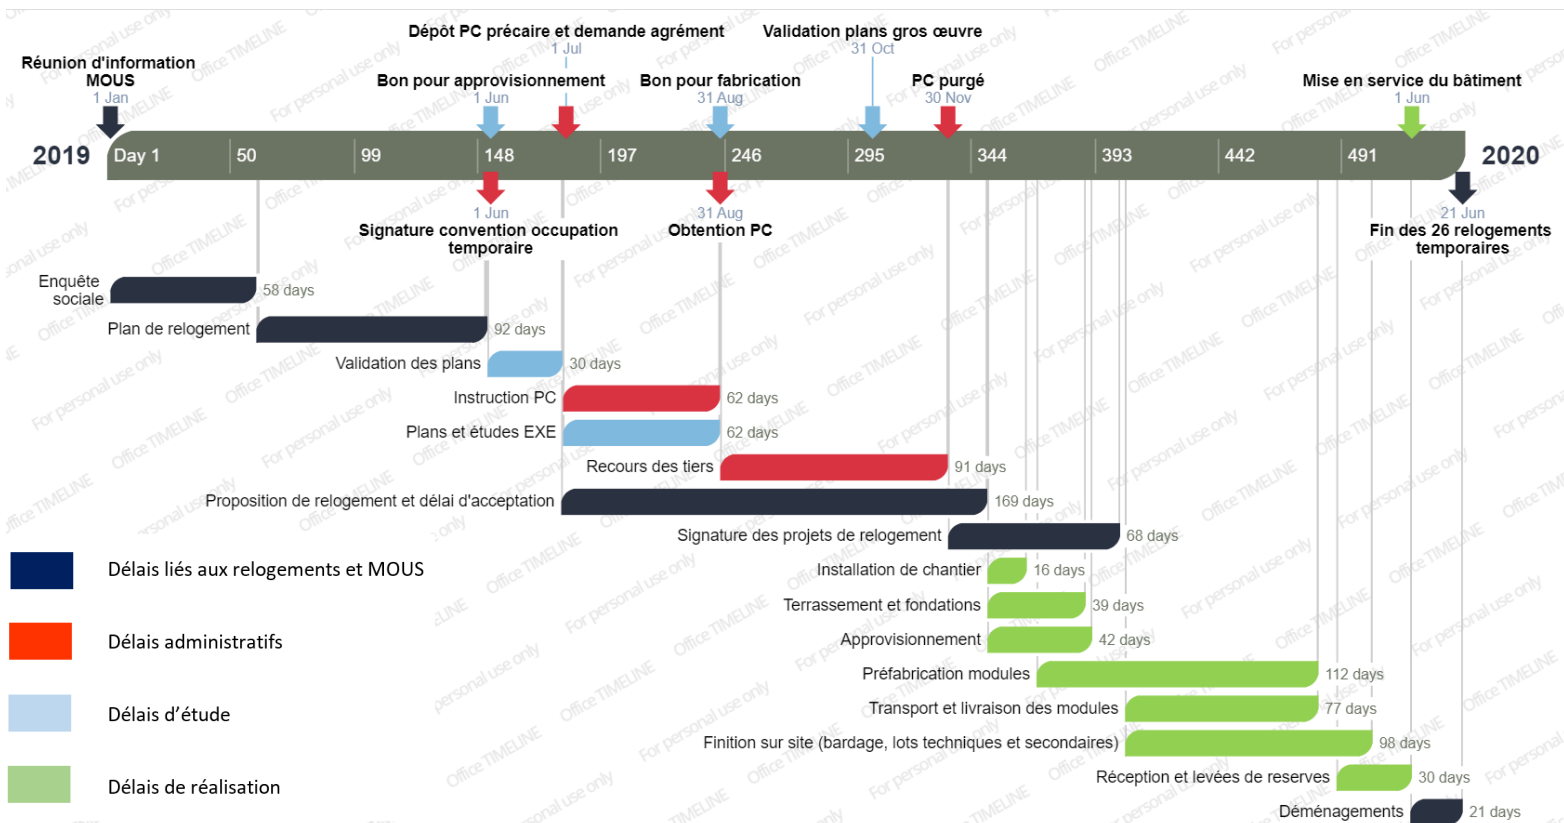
Réunion d'information MOUS
1 Jan

Dépôt PC précaire et demande agrément
1 Jul

Bon pour approvisionnement
1 Jun

Bon pour fabrication
31 Aug

Validation plans gros œuvre
31 Oct

PC purgé
30 Nov

Mise en service du bâtiment
1 Jun

2019 Day 1 50 99 148 197 246 295 344 393 442 491 2020

1 Jun
Signature convention occupation temporaire

31 Aug
Obtention PC

21 Jun
Fin des 26 relogements temporaires

Enquête sociale 58 days
Plan de relogement 92 days
Validation des plans 30 days
Instruction PC 62 days
Plans et études EXE 62 days
Recours des tiers 91 days
Proposition de relogement et délai d'acceptation 169 days
Signature des projets de relogement 68 days
Installation de chantier 16 days
Terrassement et fondations 39 days
Approvisionnement 42 days
Préfabrication modules 112 days
Transport et livraison des modules 77 days
Finition sur site (bardage, lots techniques et secondaires) 98 days
Réception et levées de reserves 30 days
Déménagements 21 days

Délais liés aux relogements et MOUS

Délais administratifs

Délais d'étude

Délais de réalisation

Office TIMELINE For personal use only